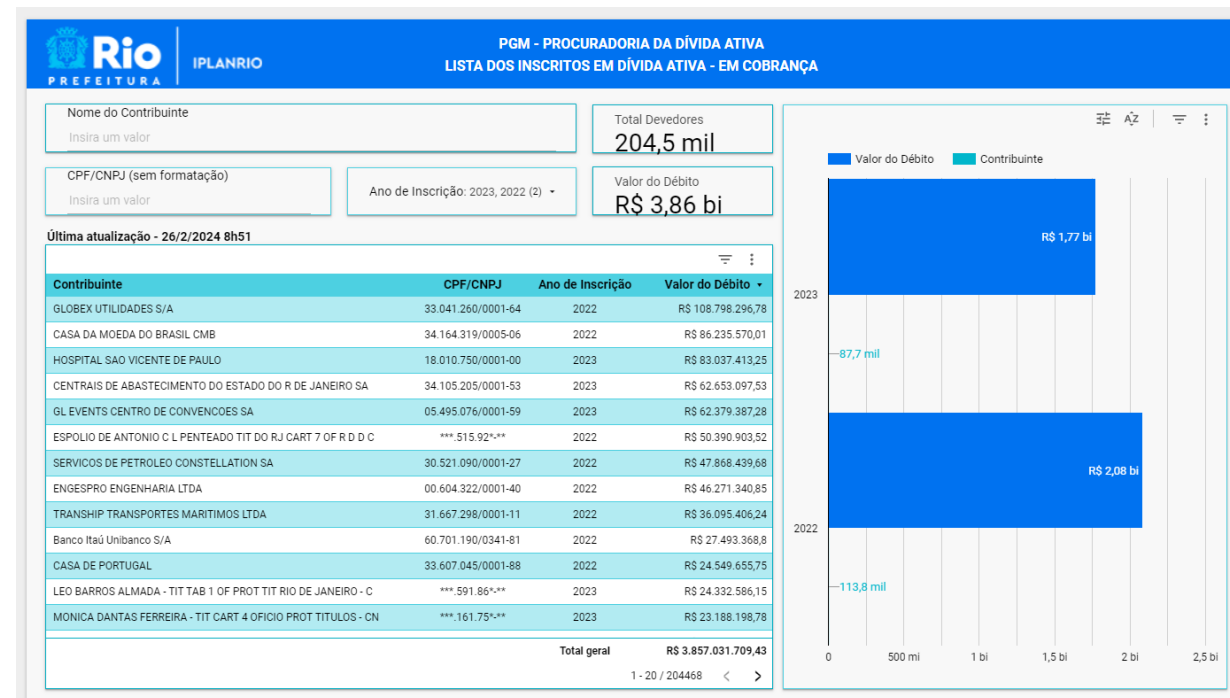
Rio PREFEITURA | IPLANRIO

PGM - PROCURADORIA DA DÍVIDA ATIVA
LISTA DOS INSCRITOS EM DÍVIDA ATIVA - EM COBRANÇA

Nome do Contribuinte
Insira um valor

Total Devedores
204,5 mil

CPF/CNPJ (sem formatação)
Insira um valor

Ano de Inscrição: 2023, 2022 (2)

Valor do Débito
R$ 3,86 bi

Última atualização - 26/2/2024 8h51

| Contribuinte | CPF/CNPJ | Ano de Inscrição | Valor do Débito |
|---|---|---|---|
| GLOBEX UTILIDADES S/A | 33.041.260/0001-64 | 2022 | R$ 108.798.296,78 |
| CASA DA MOEDA DO BRASIL CMB | 34.164.319/0005-06 | 2022 | R$ 86.235.570,01 |
| HOSPITAL SAO VICENTE DE PAULO | 18.010.750/0001-00 | 2023 | R$ 83.037.413,25 |
| CENTRAIS DE ABASTECIMENTO DO ESTADO DO R DE JANEIRO SA | 34.105.205/0001-53 | 2023 | R$ 62.653.097,53 |
| GL EVENTS CENTRO DE CONVENCOES SA | 05.495.076/0001-59 | 2023 | R$ 62.379.387,28 |
| ESPOLIO DE ANTONIO C L PENTEADO TIT DO RJ CART 7 OF R D D C | ***.515.92*-** | 2022 | R$ 50.390.903,52 |
| SERVICOS DE PETROLEO CONSTELLATION SA | 30.521.090/0001-27 | 2022 | R$ 47.868.439,68 |
| ENGESPRO ENGENHARIA LTDA | 00.604.322/0001-40 | 2022 | R$ 46.271.340,85 |
| TRANSHIP TRANSPORTES MARITIMOS LTDA | 31.667.298/0001-11 | 2022 | R$ 36.095.406,24 |
| Banco Itaú Unibanco S/A | 60.701.190/0341-81 | 2022 | R$ 27.493.368,8 |
| CASA DE PORTUGAL | 33.607.045/0001-88 | 2022 | R$ 24.549.655,75 |
| LEO BARROS ALMADA - TIT TAB 1 OF PROT TIT RIO DE JANEIRO - C | ***.591.86*-** | 2023 | R$ 24.332.586,15 |
| MONICA DANTAS FERREIRA - TIT CART 4 OFICIO PROT TITULOS - CN | ***.161.75*-** | 2023 | R$ 23.188.198,78 |
| | | Total geral | R$ 3.857.031.709,43 |

1 - 20 / 204468

Valor do Débito   Contribuinte

2023
R$ 1,77 bi
87,7 mil
2022
R$ 2,08 bi
113,8 mil

0   500 mi   1 bi   1,5 bi   2 bi   2,5 bi